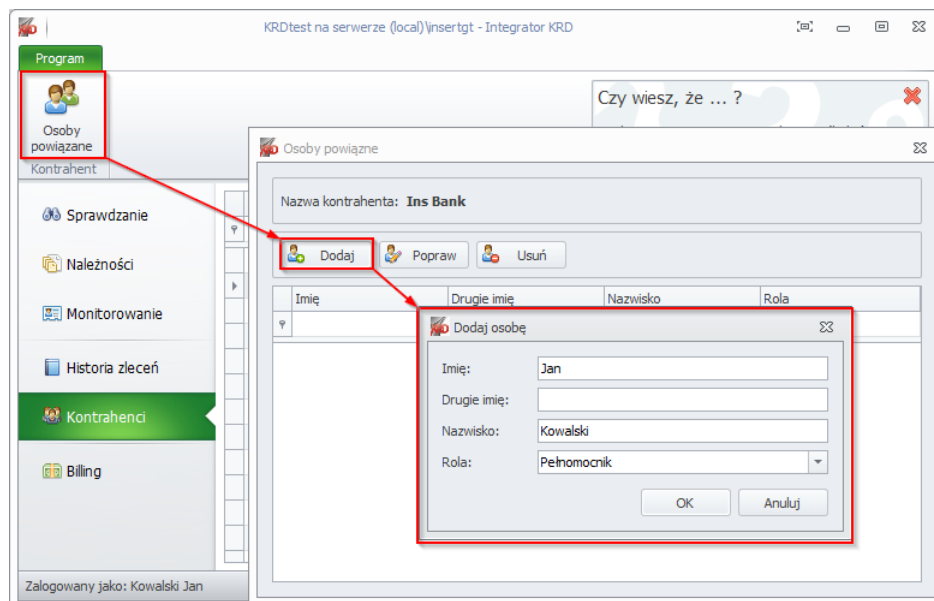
KRDtest na serwerze (local)\insertgt - Integrator KRD

Program

Osoby powiązane

Kontrahent

Czy wiesz, że ... ?

Sprawdzanie

Należności

Monitorowanie

Historia zleceń

Kontrahenci

Billing

Zalogowany jako: Kowalski Jan

Osoby powiązne

Nazwa kontrahenta: Ins Bank

Dodaj

Popraw

Usuń

| Imię | Drugie imię | Nazwisko | Rola |
|---|---|---|---|

Dodaj osobę

Imię: Jan

Drugie imię:

Nazwisko: Kowalski

Rola: Pełnomocnik

OK

Anuluj